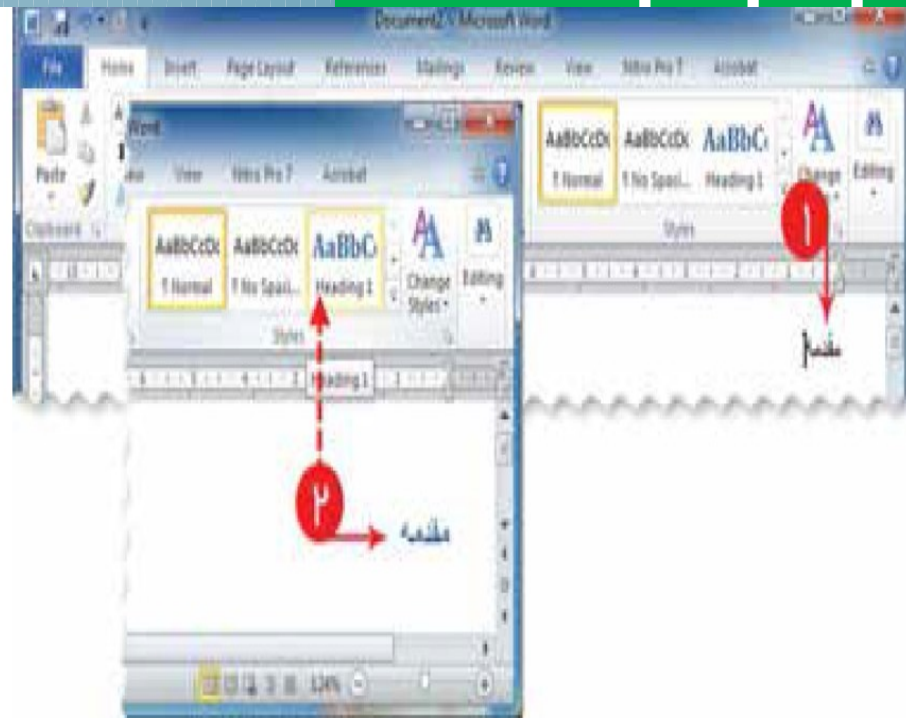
Document2 - Microsoft Word

File
Home
Insert
Page Layout
References
Mailings
Review
View
Nitro Pro 7
Acrobat

Paste
Clipboard

AaBbCcDc
¶ Normal
AaBbCcDc
¶ No Spaci...
AaBbC
Heading 1
Change Styles
Editing
Styles

۱

مقدمه

Word
View
Nitro Pro 7
Acrobat

AaBbCcDc
¶ Normal
AaBbCcDc
¶ No Spaci...
AaBbC
Heading 1
Change Styles
Editing
Styles

Heading 1

۲

مقدمه

124%